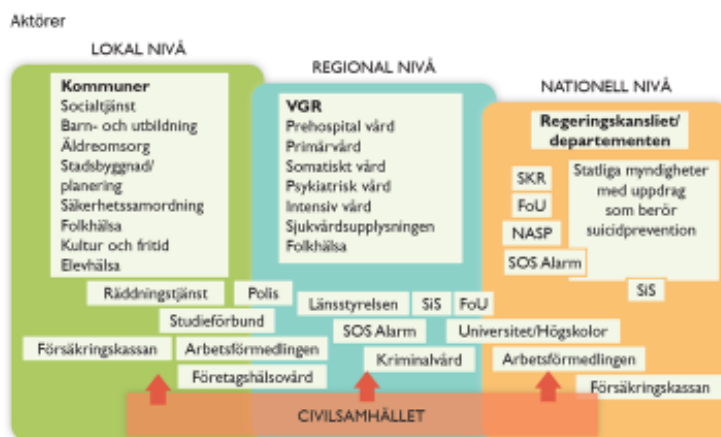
Aktörer

LOKAL NIVÅ

Kommuner
Socialtjänst
Barn- och utbildning
Äldreomsorg
Stadsbyggnad/ planering
Säkerhetssamordning
Folkhälsa
Kultur och fritid
Elevhälsa

REGIONAL NIVÅ

VGR
Prehospital vård
Primärvård
Somatiskt vård
Psykiatrisk vård
Intensiv vård
Sjukvårdsupplysningen
Folkhälsa

NATIONELL NIVÅ

Regeringskansliet/ departementen

SKR
FoU
NASP
SOS Alarm

Statliga myndigheter med uppdrag som berör suicidprevention

SiS

Räddningstjänst
Polis
Länsstyrelsen
SiS
FoU
Studieförbund
SOS Alarm
Universitet/Högskolor
Försäkringskassan
Arbetsförmedlingen
Kriminalvård
Arbetsförmedlingen
Företagshälsovård
Försäkringskassan

CIVILSAMHÄLLET